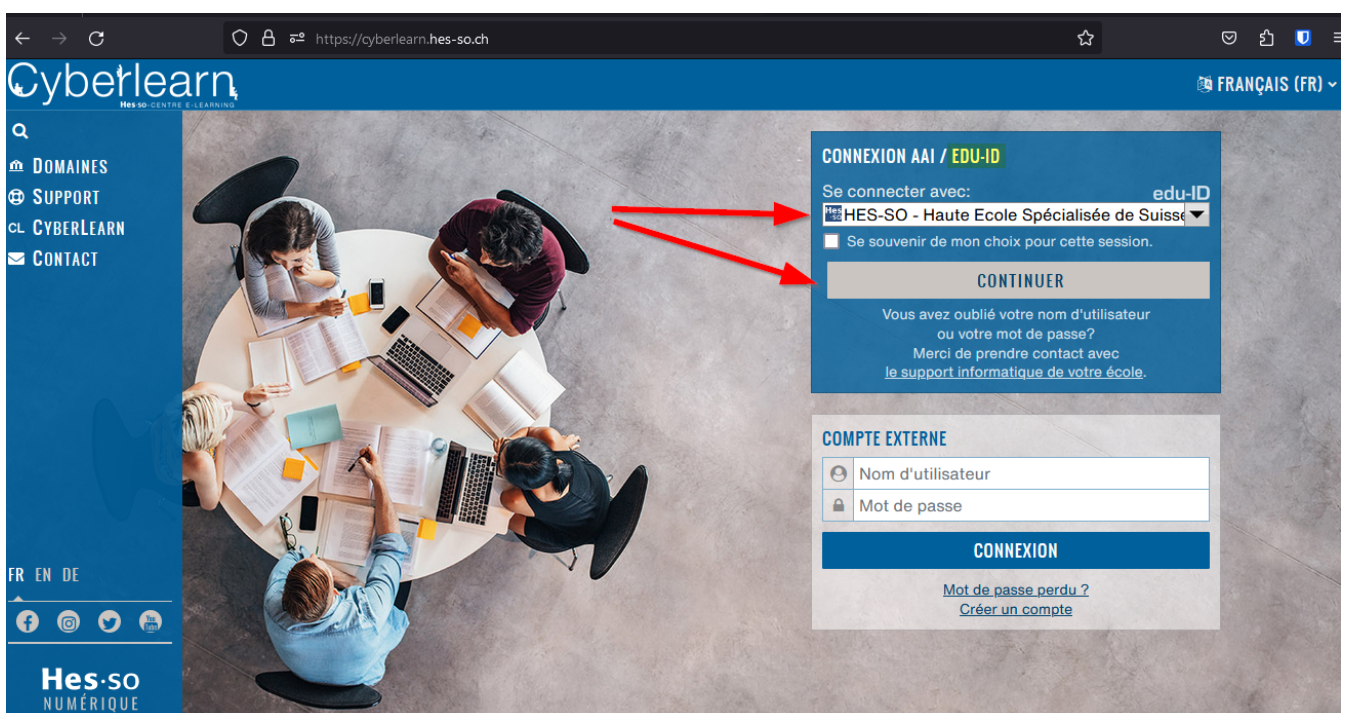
https://cyberlearn.hes-so.ch

Cyberlearn
Hes·so CENTRE E-LEARNING

FRANÇAIS (FR)

DOMAINES
SUPPORT
CL CYBERLEARN
CONTACT

CONNEXION AAI / EDU-ID

Se connecter avec:
edu-ID
HES-SO - Haute Ecole Spécialisée de Suisse
Se souvenir de mon choix pour cette session.

CONTINUER

Vous avez oublié votre nom d'utilisateur ou votre mot de passe? Merci de prendre contact avec le support informatique de votre école.

COMPTE EXTERNE

Nom d'utilisateur
Mot de passe

CONNEXION

Mot de passe perdu ?
Créer un compte

FR EN DE

Hes·so
NUMÉRIQUE